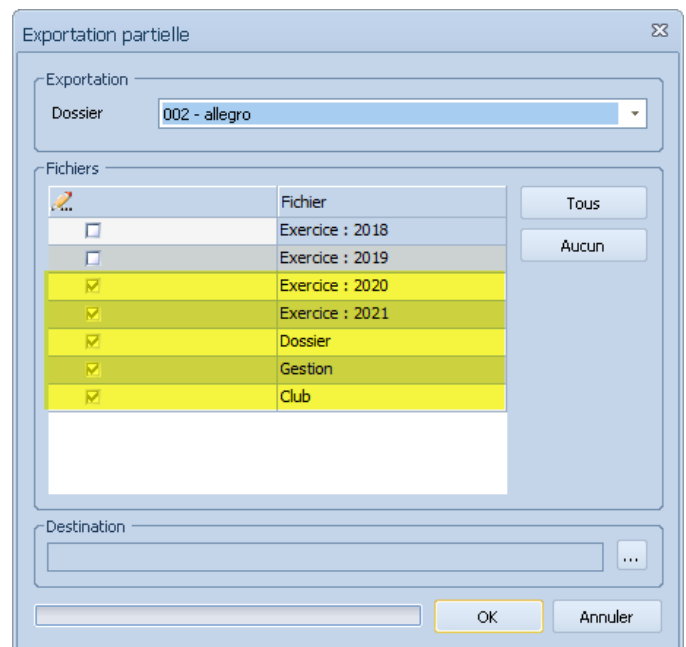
Exportation partielle

Exportation

Dossier 002 - allegro

Fichiers

| | Fichier |
|---|---|
| ☐ | Exercice : 2018 |
| ☐ | Exercice : 2019 |
| ☑ | Exercice : 2020 |
| ☑ | Exercice : 2021 |
| ☑ | Dossier |
| ☑ | Gestion |
| ☑ | Club |

Tous

Aucun

Destination

...

OK

Annuler